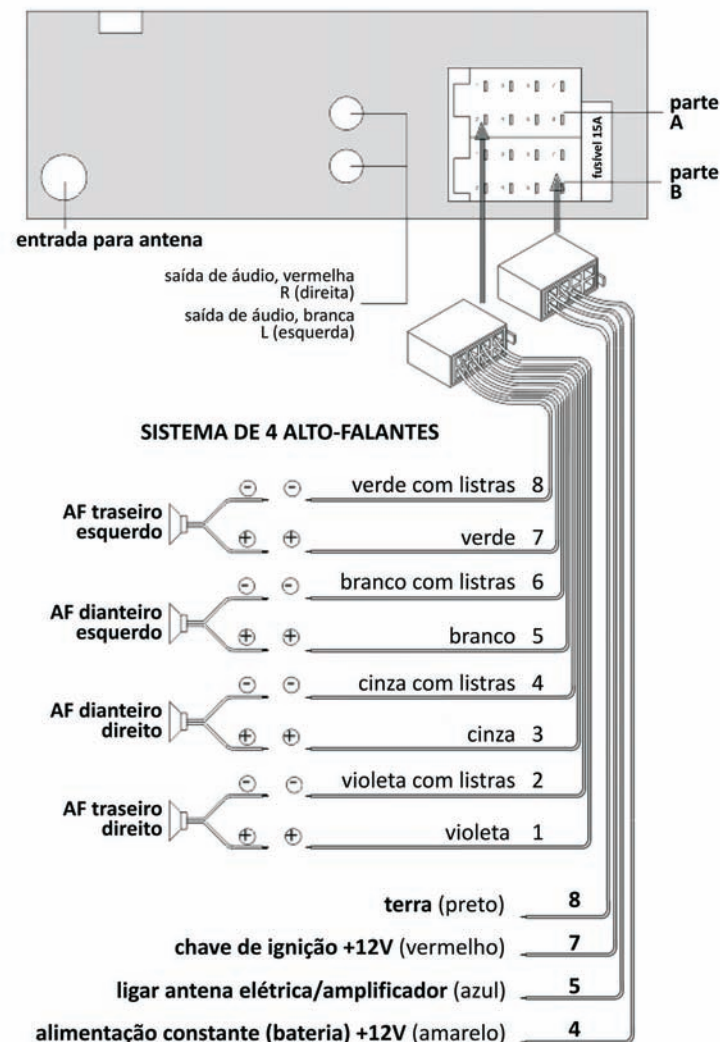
parte A

fusível 15A

parte B

entrada para antena

saída de áudio, vermelha R (direita)

saída de áudio, branca L (esquerda)

SISTEMA DE 4 ALTO-FALANTES

AF traseiro esquerdo

AF dianteiro esquerdo

AF dianteiro direito

AF traseiro direito

⊖ ⊖ verde com listras 8

⊕ ⊕ verde 7

⊖ ⊖ branco com listras 6

⊕ ⊕ branco 5

⊖ ⊖ cinza com listras 4

⊕ ⊕ cinza 3

⊖ ⊖ violeta com listras 2

⊕ ⊕ violeta 1

terra (preto) 8

chave de ignição +12V (vermelho) 7

ligar antena elétrica/amplificador (azul) 5

alimentação constante (bateria) +12V (amarelo) 4